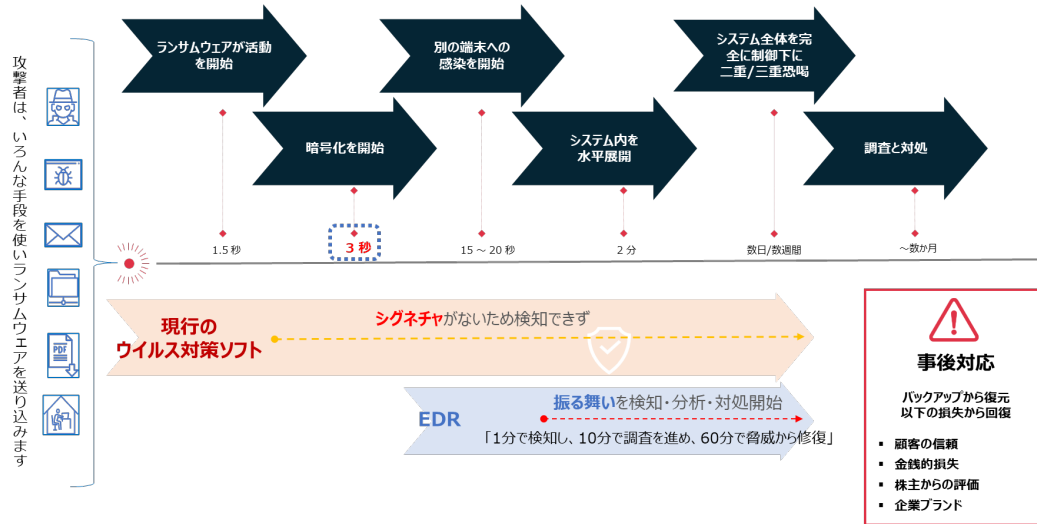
攻撃者は、いろんな手段を使いランサムウェアを送り込みます

ランサムウェアが活動を開始

暗号化を開始

別の端末への感染を開始

システム内を水平展開

システム全体を完全に制御下に二重/三重恐喝

調査と対処

1.5 秒

3 秒

15 ～ 20 秒

2 分

数日/数週間

～数か月

現行のウイルス対策ソフト

シグネチャがないため検知できず

EDR

振る舞いを検知・分析・対処開始

「1分で検知し、10分で調査を進め、60分で脅威から修復」

事後対応

バックアップから復元以下の損失から回復

- 顧客の信頼
- 金銭的損失
- 株主からの評価
- 企業ブランド